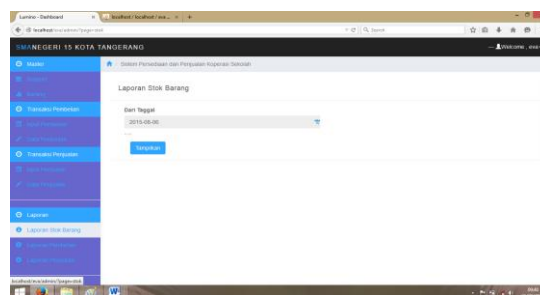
Lumino - Dashboard | localhost / localhost / exa...

localhost/exa/admin/?page=stok

Search

SMANEGERI 15 KOTA TANGERANG

Welcome, exa

Master

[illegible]

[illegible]

Transaksi Pembelian

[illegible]

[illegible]

Transaksi Penjualan

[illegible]

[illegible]

Laporan

Laporan Stok Barang

Laporan Pembelian

Laporan Penjualan

Sistem Persediaan dan Penjualan Koperasi Sekolah

Laporan Stok Barang

Dari Tanggal

2015-06-06

Tampilkan

localhost/exa/admin/?page=stok